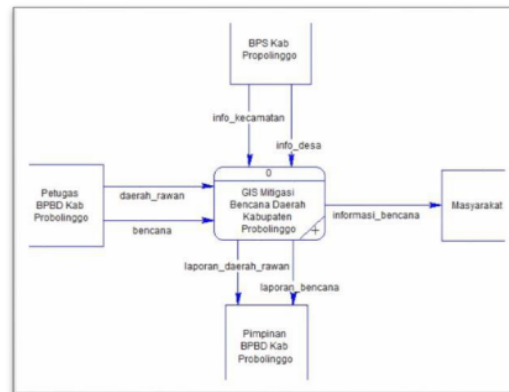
BPS Kab Propolinggo

info_kecamatan

info_desa

Petugas BPBD Kab Probolinggo

daerah_rawan

bencana

0

GIS Mitigasi Bencana Daerah Kabupaten Probolinggo

informasi_bencana

Masyarakat

laporan_daerah_rawan

laporan_bencana

Pimpinan BPBD Kab Probolinggo